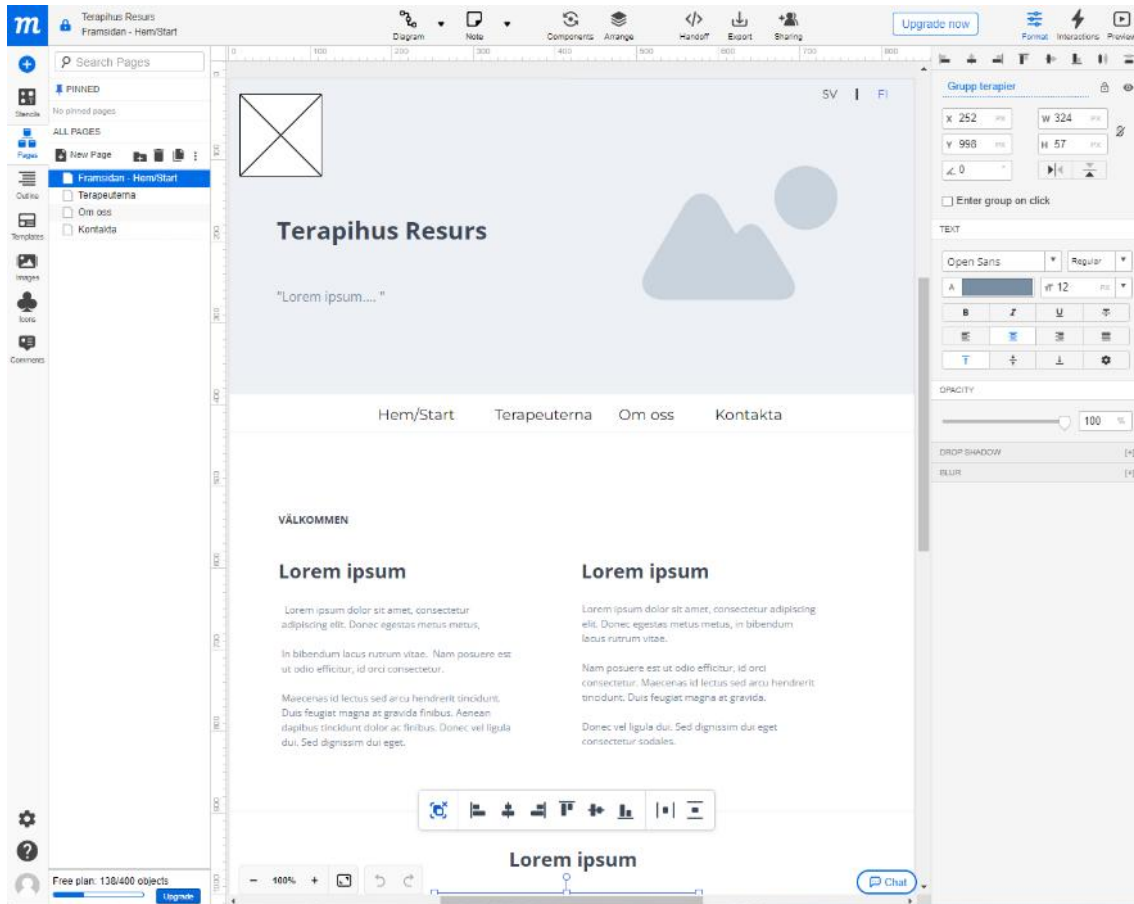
m
Terapihus Resurs
Framsidan - Hem/Start

Diagram
Note
Components
Arrange
Handoff
Export
Sharing
Upgrade now
Format
Interactions
Preview

Stencils
Pages
Outline
Templates
Images
Icons
Comments

Search Pages
PINNED
No pinned pages
ALL PAGES
New Page
Framsidan - Hem/Start
Terapeuterna
Om oss
Kontakta

Free plan: 138/400 objects
Upgrade

SV | FI

Terapihus Resurs

"Lorem ipsum.... "

Hem/Start Terapeuterna Om oss Kontakta

VÄLKOMMEN

Lorem ipsum

Lorem ipsum dolor sit amet, consectetur adipiscing elit. Donec egestas metus metus,

In bibendum lacus rutrum vitae. Nam posuere est ut odio efficitur, id orci consectetur.

Maecenas id lectus sed arcu hendrerit tincidunt. Duis feugiat magna at gravida finibus. Aenean dapibus tincidunt dolor ac finibus. Donec vel ligula dui. Sed dignissim dui eget.

Lorem ipsum

Lorem ipsum dolor sit amet, consectetur adipiscing elit. Donec egestas metus metus, in bibendum lacus rutrum vitae.

Nam posuere est ut odio efficitur, id orci consectetur. Maecenas id lectus sed arcu hendrerit tincidunt. Duis feugiat magna at gravida.

Donec vel ligula dui. Sed dignissim dui eget consectetur sodales.

Lorem ipsum

100%
Chat

Grupp terapier
X 252 px
W 324 px
Y 998 px
H 57 px
0
Enter group on click
TEXT
Open Sans
Regular
A
12 px
B I U
OPACITY
100 %
DROP SHADOW
BLUR